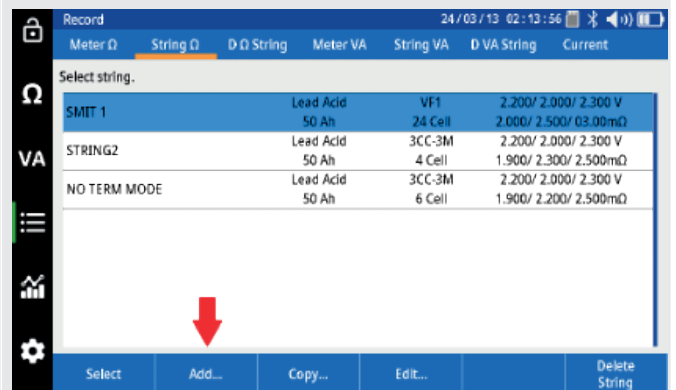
Record

24/03/13 02:13:56

Meter Ω

String Ω

D Ω String

Meter VA

String VA

D VA String

Current

Ω

VA

Select string.

| | | | |
|---|---|---|---|
| SMIT 1 | Lead Acid 50 Ah | VF1 24 Cell | 2.200/ 2.000/ 2.300 V 2.000/ 2.500/ 03.00mΩ |
| STRING2 | Lead Acid 50 Ah | 3CC-3M 4 Cell | 2.200/ 2.000/ 2.300 V 1.900/ 2.300/ 2.500mΩ |
| NO TERM MODE | Lead Acid 50 Ah | 3CC-3M 6 Cell | 2.200/ 2.000/ 2.300 V 1.900/ 2.200/ 2.500mΩ |

Select

Add...

Copy...

Edit...

Delete String